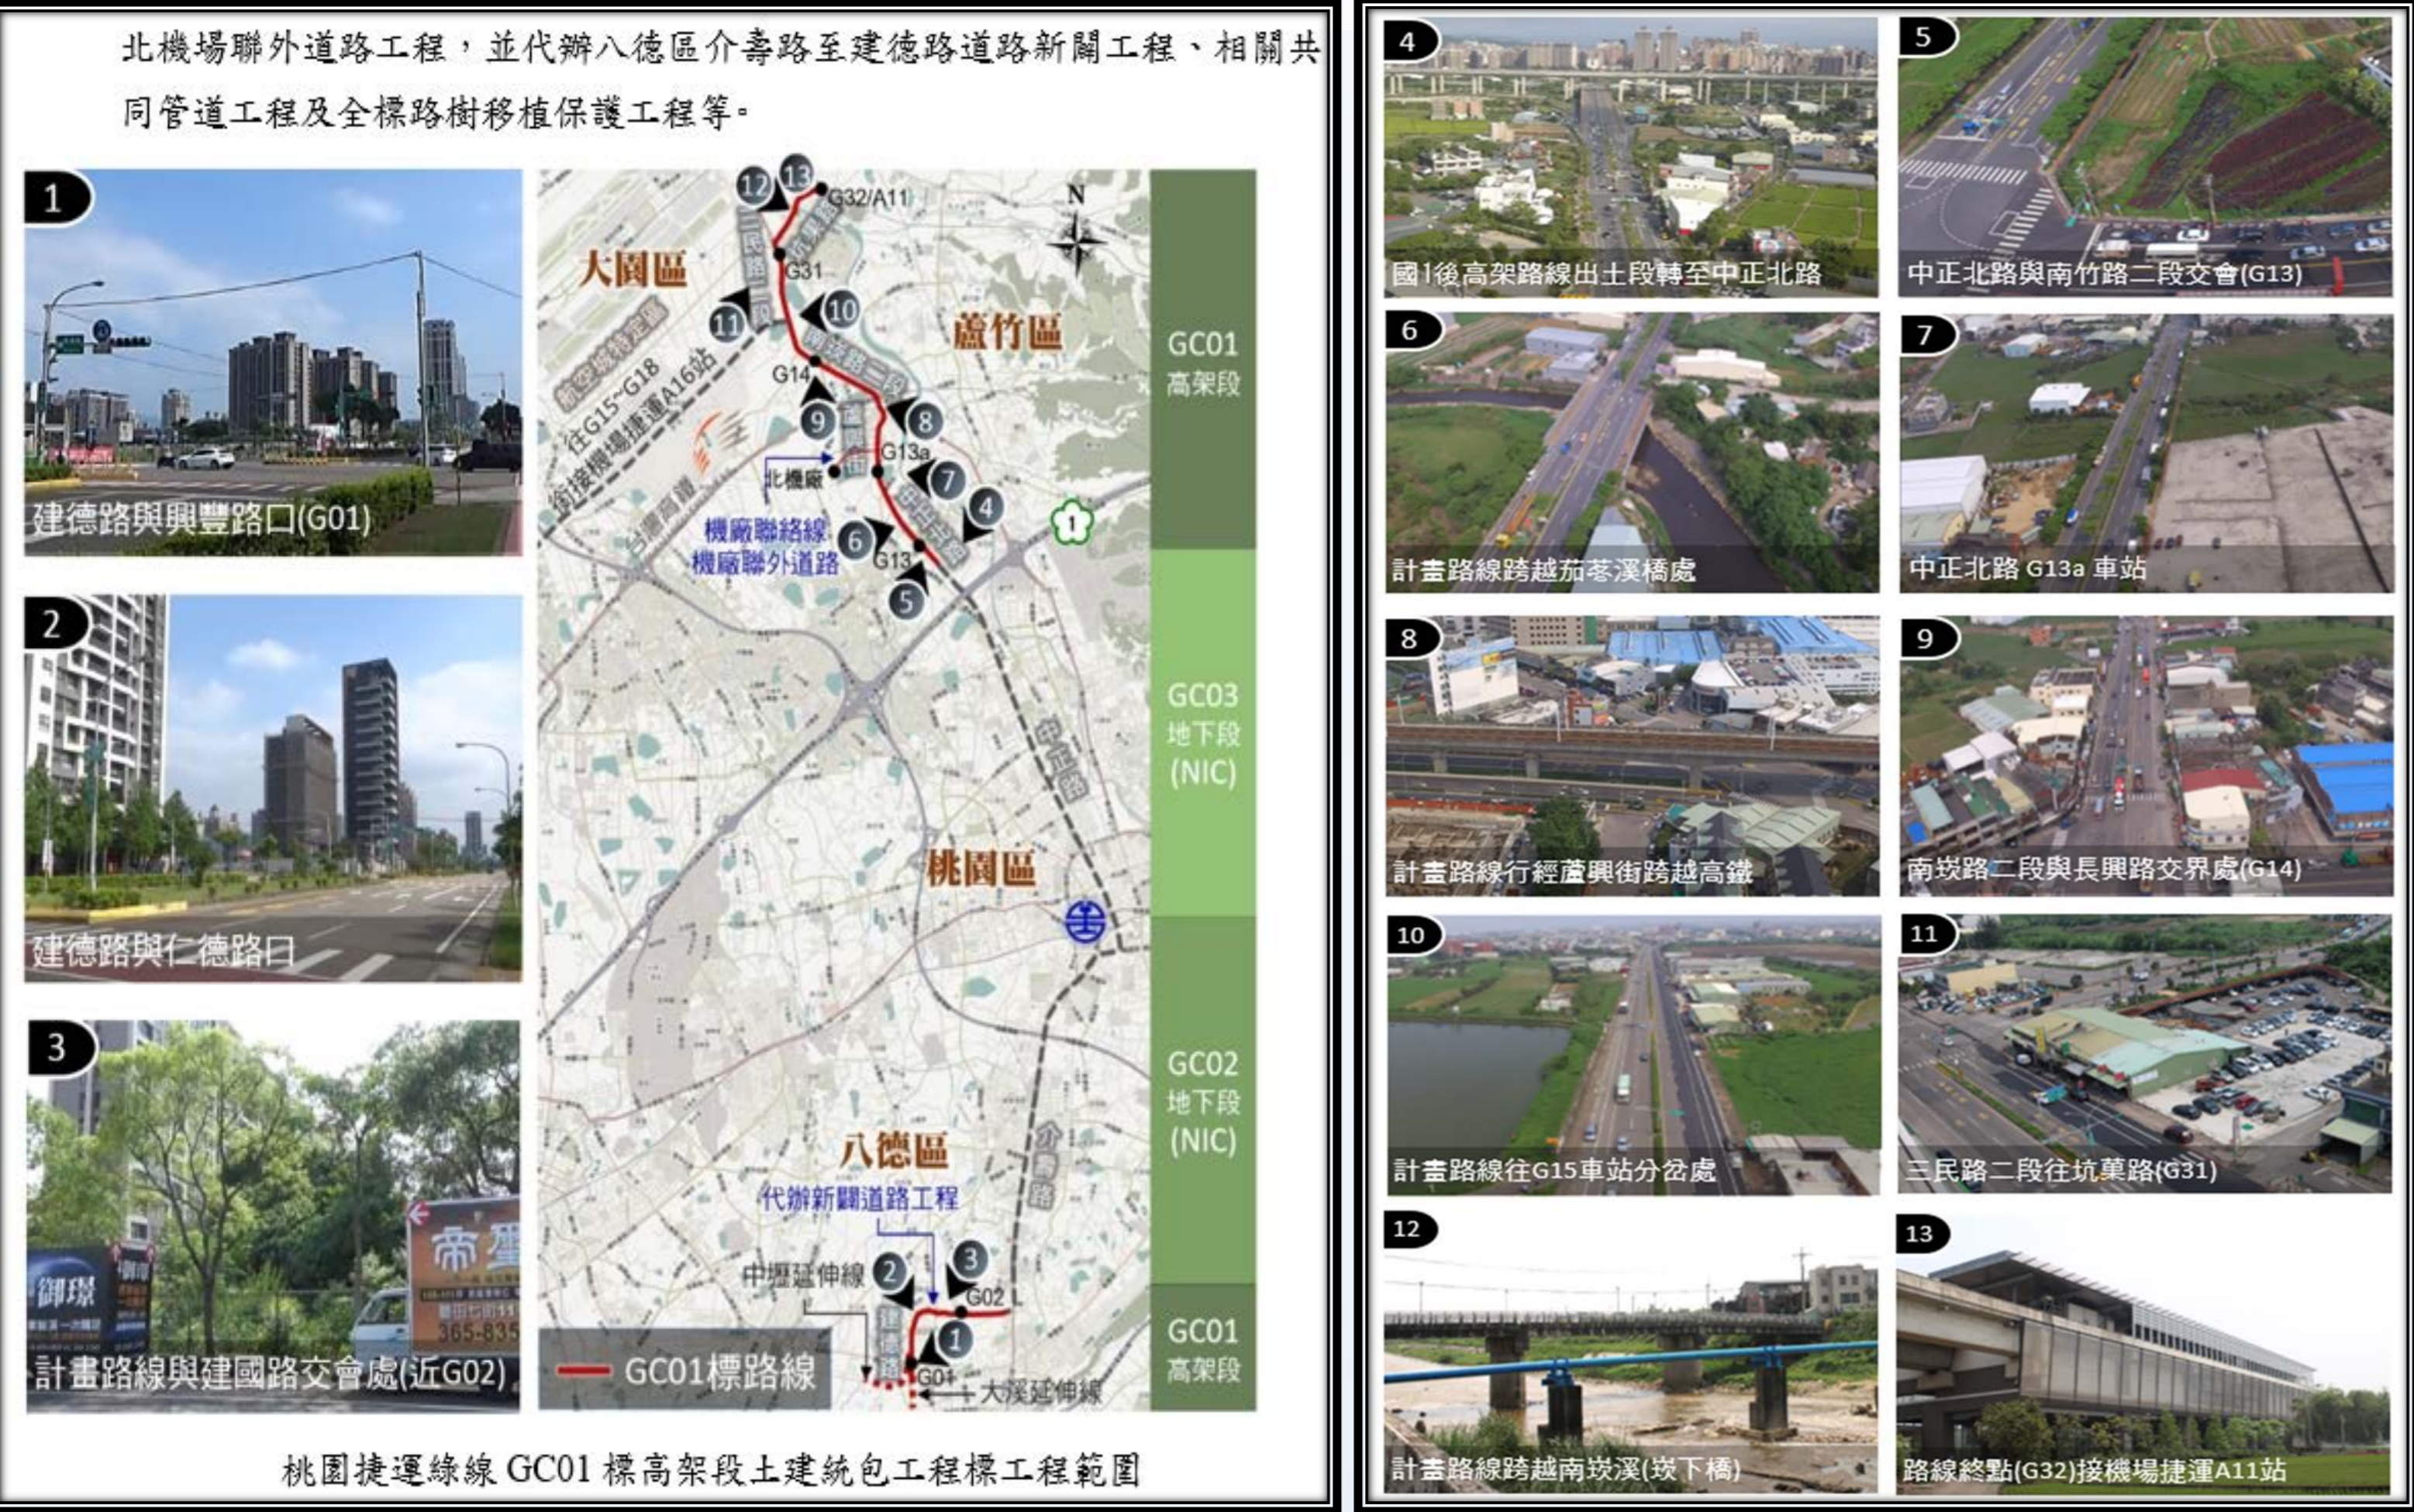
北機場聯外道路工程，並代辦八德區介壽路至建德路道路新闢工程、相關共同管道工程及全標路樹移植保護工程等。

1
建德路與興豐路口(G01)

2
建德路與仁德路口

3
計畫路線與建國路交會處(近G02)

大園區
蘆竹區
桃園區
八德區
G32/A11
G31
G14
G13a
G13
G02
G01
往G15~G18 銜接機場捷運A16站
北機廠
機廠聯絡線
機廠聯外道路
代辦新闢道路工程
中壢延伸線
大溪延伸線
中正路
介壽路
N
GC01標路線

GC01 高架段
GC03 地下段 (NIC)
GC02 地下段 (NIC)
GC01 高架段

桃園捷運綠線 GC01 標高架段土建統包工程標工程範圍

4
國1後高架路線出土段轉至中正北路

5
中正北路與南竹路二段交會(G13)

6
計畫路線跨越茄苳溪橋處

7
中正北路 G13a 車站

8
計畫路線行經蘆興街跨越高鐵

9
南崁路二段與長興路交界處(G14)

10
計畫路線往G15車站分岔處

11
三民路二段往坑菓路(G31)

12
計畫路線跨越南崁溪(崁下橋)

13
路線終點(G32)接機場捷運A11站